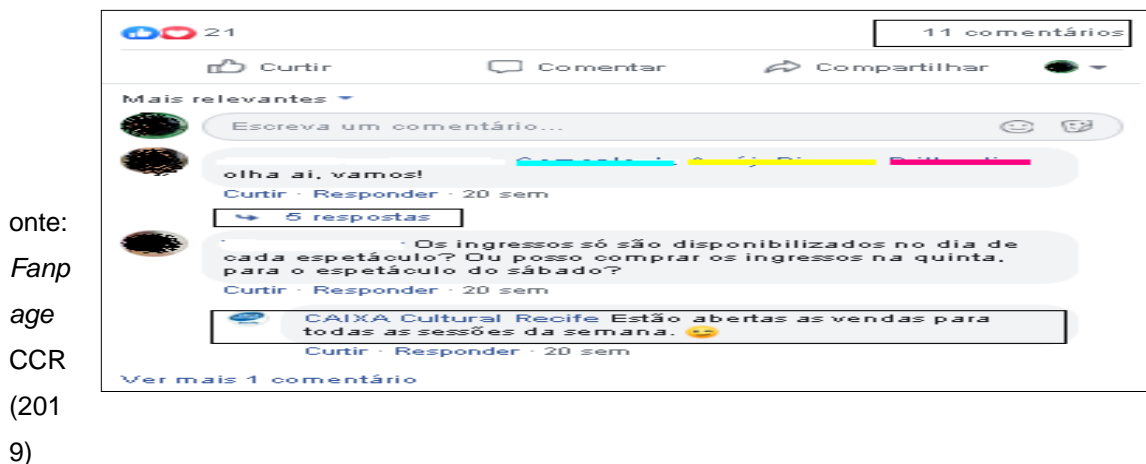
21

11 comentários

Curtir Comentar Compartilhar

Mais relevantes

Escreva um comentário...

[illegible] olha aí, vamos!
Curtir · Responder · 20 sem

5 respostas

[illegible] Os ingressos só são disponibilizados no dia de cada espetáculo? Ou posso comprar os ingressos na quinta, para o espetáculo do sábado?
Curtir · Responder · 20 sem

CAIXA Cultural Recife Estão abertas as vendas para todas as sessões da semana. 😉
Curtir · Responder · 20 sem

Ver mais 1 comentário

onte: Fanpage CCR (2019)